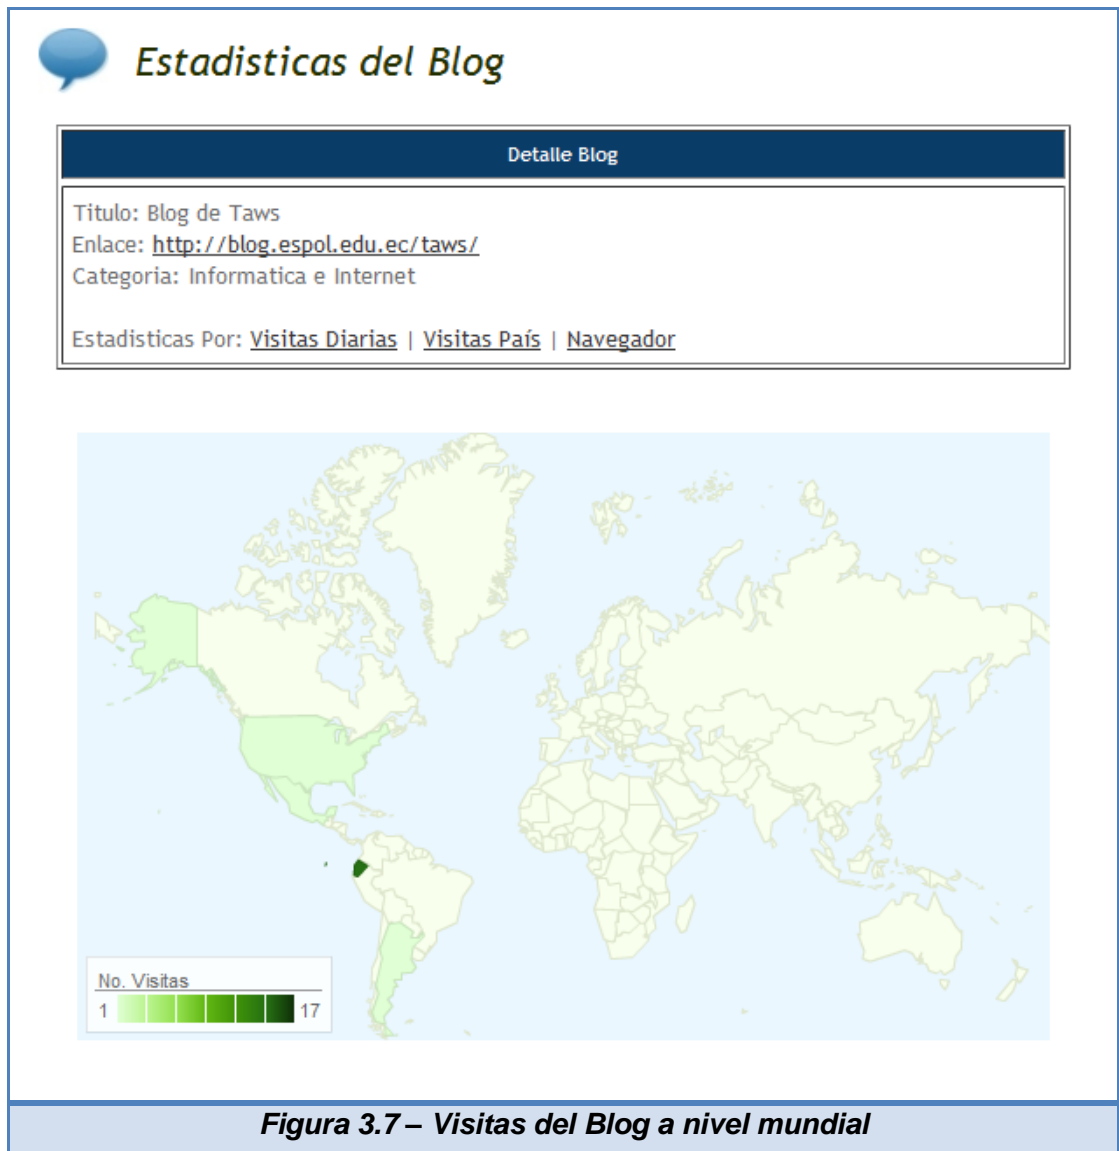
Estadisticas del Blog

Detalle Blog

Titulo: Blog de Taws
Enlace: http://blog.espol.edu.ec/taws/
Categoria: Informatica e Internet

Estadisticas Por: Visitas Diarias | Visitas País | Navegador

No. Visitas
1 17

Figura 3.7 – Visitas del Blog a nivel mundial